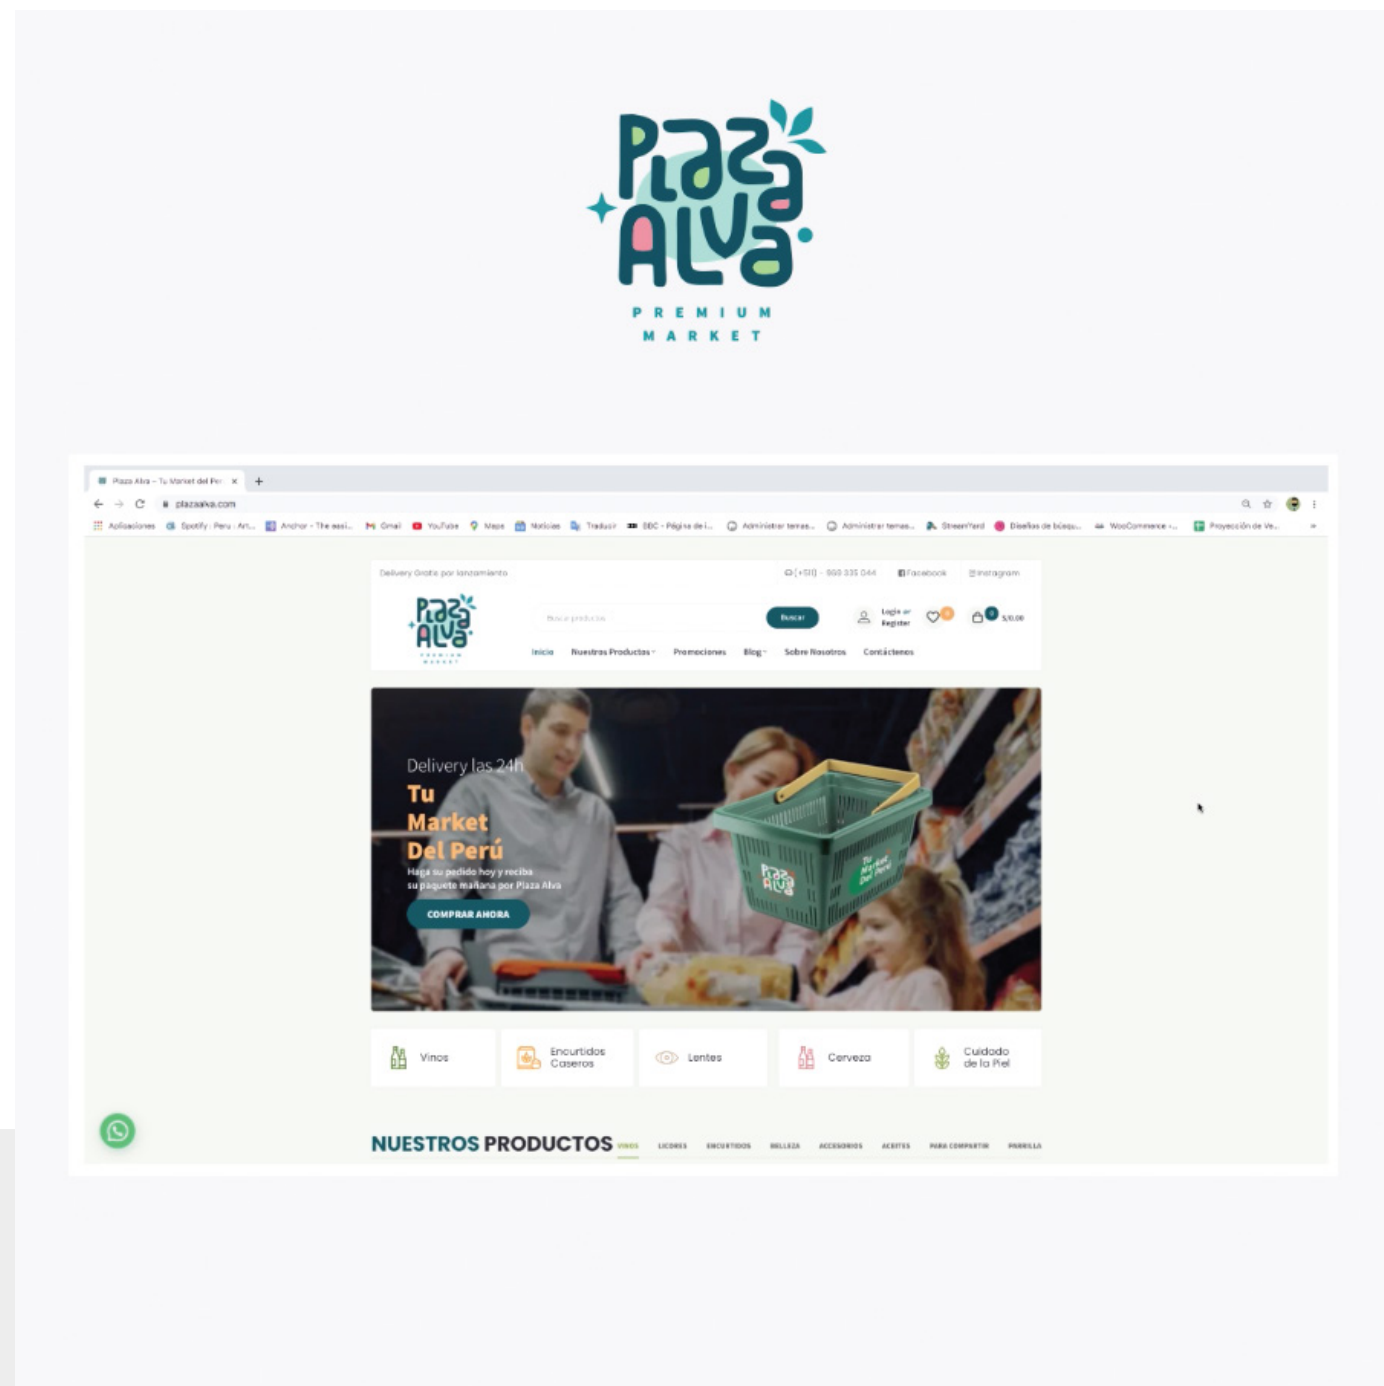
Plaza Alva
PREMIUM MARKET

Plaza Alva – Tu Market del Per ×
plazaalva.com
Aplicaciones Spotify : Peru : Art... Anchor - The easi... Gmail YouTube Maps Noticias Traducir BBC - Página de i... Administrar temas... Administrar temas... StreamYard Diseños de búsqu... WooCommerce -... Proyección de Ve...

Delivery Gratis por lanzamiento
[+51] - 999 335 044 Facebook Instagram
Plaza Alva PREMIUM MARKET
Buscar productos
Buscar
Login or Register
0
0 S/0.00
Inicio Nuestros Productos Promociones Blog Sobre Nosotros Contáctenos

Delivery las 24h
Tu Market Del Perú
Haga su pedido hoy y reciba su paquete mañana por Plaza Alva
COMPRAR AHORA
Plaza Alva
Tu Market Del Perú

Vinos
Encurtidos Caseros
Lentes
Cerveza
Cuidado de la Piel

NUESTROS PRODUCTOS
VINOS LICORES ENCURTIDOS BELLEZA ACCESORIOS ACEITES PARA COMPARTIR PARRILLA